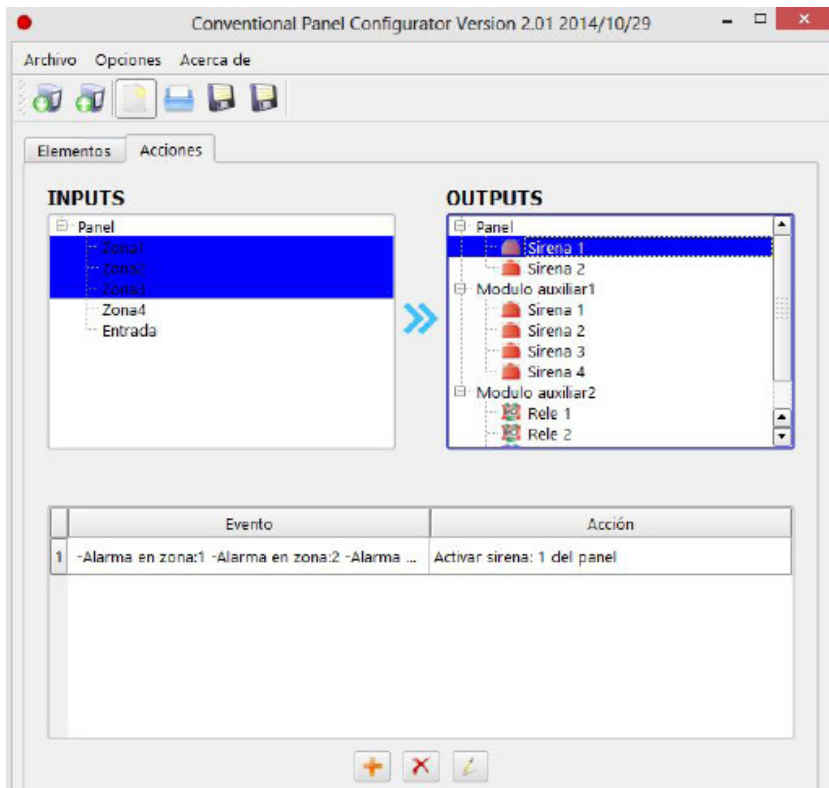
Conventional Panel Configurator Version 2.01 2014/10/29

Archivo Opciones Acerca de

Elementos Acciones

INPUTS

Panel
Zona1
Zona2
Zona3
Zona4
Entrada

OUTPUTS

Panel
Sirena 1
Sirena 2
Modulo auxiliar1
Sirena 1
Sirena 2
Sirena 3
Sirena 4
Modulo auxiliar2
Rele 1
Rele 2

| | Evento | Acción |
|---|---|---|
| 1 | -Alarma en zona:1 -Alarma en zona:2 -Alarma ... | Activar sirena: 1 del panel |